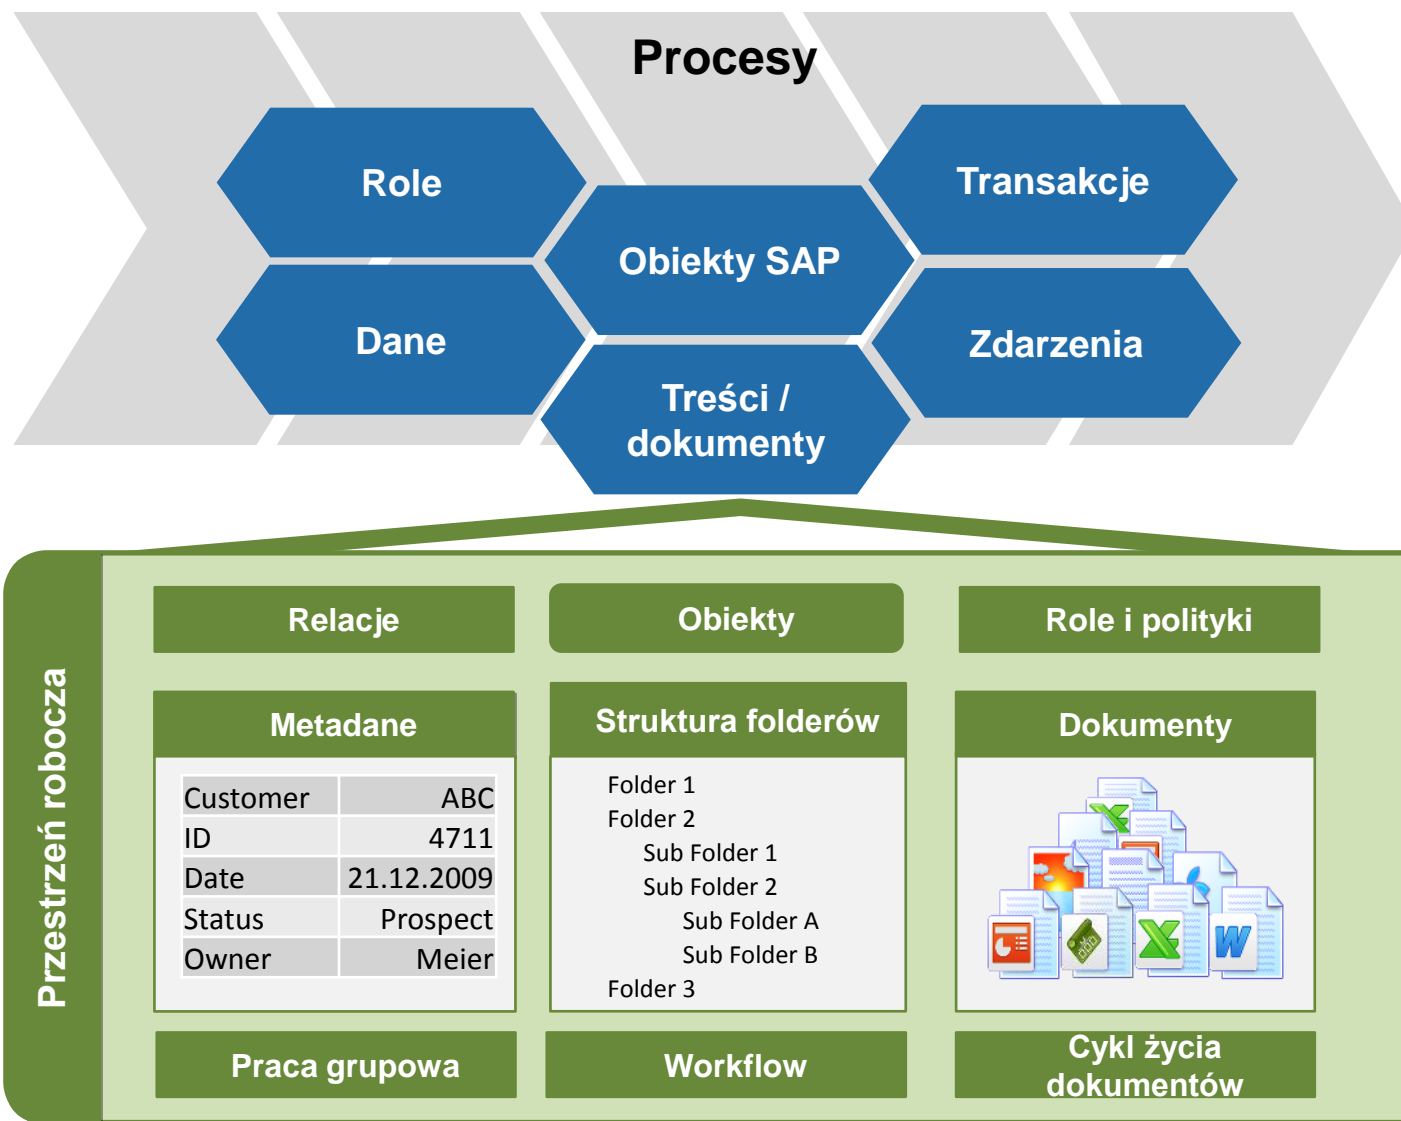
Procesy

Role

Transakcje

Obiekty SAP

Dane

Zdarzenia

Treści / dokumenty

Przestrzeń robocza

Relacje

Obiekty

Role i polityki

Metadane

| Customer | ABC |
|---|---|
| ID | 4711 |
| Date | 21.12.2009 |
| Status | Prospect |
| Owner | Meier |

Struktura folderów

Folder 1
Folder 2
Sub Folder 1
Sub Folder 2
Sub Folder A
Sub Folder B
Folder 3

Dokumenty

Praca grupowa

Workflow

Cykl życia dokumentów